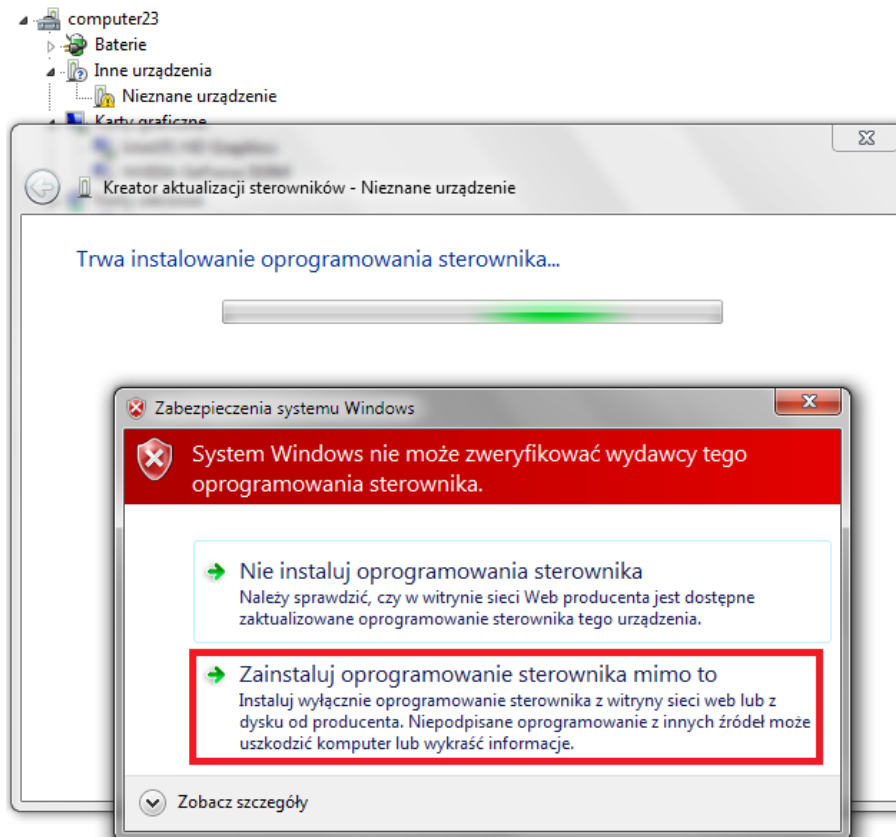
computer23
Baterie
Inne urządzenia
Nieznane urządzenie
Karty graficzne
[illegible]
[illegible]
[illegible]

Kreator aktualizacji sterowników - Nieznane urządzenie

Trwa instalowanie oprogramowania sterownika...

Zabezpieczenia systemu Windows

System Windows nie może zweryfikować wydawcy tego oprogramowania sterownika.

Nie instaluj oprogramowania sterownika
Należy sprawdzić, czy w witrynie sieci Web producenta jest dostępne zaktualizowane oprogramowanie sterownika tego urządzenia.

Zainstaluj oprogramowanie sterownika mimo to
Instaluj wyłącznie oprogramowanie sterownika z witryny sieci web lub z dysku od producenta. Niepodpisane oprogramowanie z innych źródeł może uszkodzić komputer lub wykraść informacje.

Zobacz szczegóły